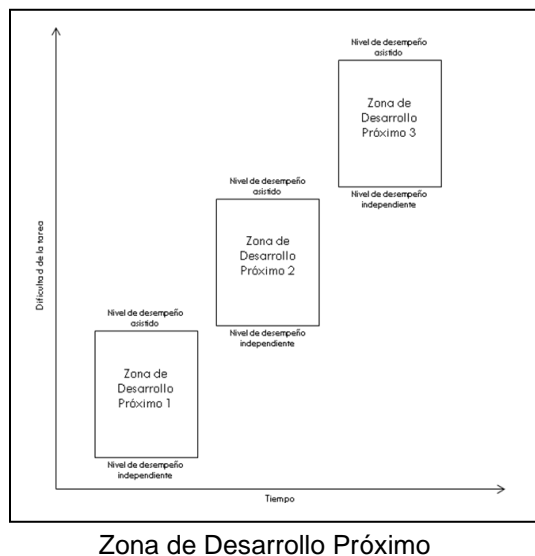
Nivel de desempeño asistido

Zona de Desarrollo Próximo 3

Nivel de desempeño independiente

Nivel de desempeño asistido

Zona de Desarrollo Próximo 2

Nivel de desempeño independiente

Dificulta d de la tarea

Nivel de desempeño asistido

Zona de Desarrollo Próximo 1

Nivel de desempeño independiente

Tiempo

Zona de Desarrollo Próximo